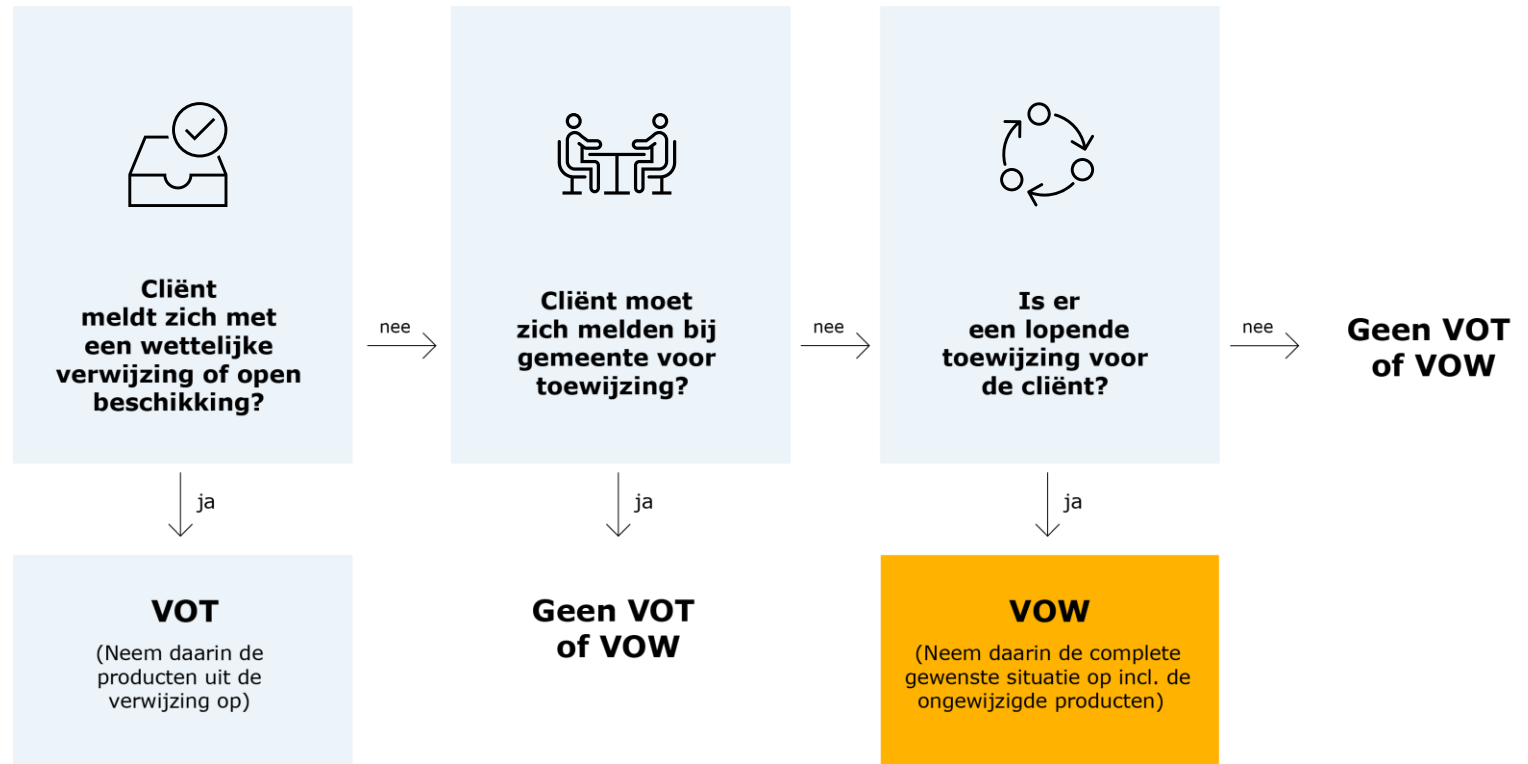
Cliënt meldt zich met een wettelijke verwijzing of open beschikking?

nee

Cliënt moet zich melden bij gemeente voor toewijzing?

nee

Is er een lopende toewijzing voor de cliënt?

nee

Geen VOT of VOW

ja

ja

ja

VOT

(Neem daarin de producten uit de verwijzing op)

Geen VOT of VOW

VOW

(Neem daarin de complete gewenste situatie op incl. de ongewijzigde producten)